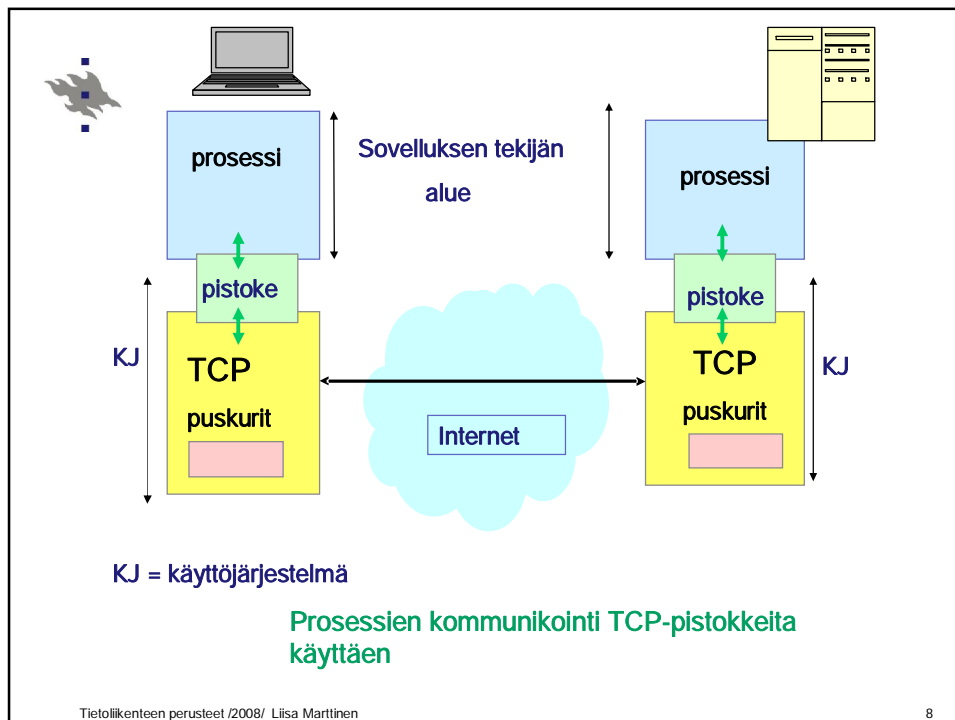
prosessi

Sovelluksen tekijän alue

prosessi

pistoke

pistoke

KJ

TCP

puskurit

Internet

TCP

puskurit

KJ

KJ = käyttöjärjestelmä

Prosessien kommunikointi TCP-pistokkeita käyttäen

Tietoliikenteen perusteet /2008/ Liisa Marttinen

8